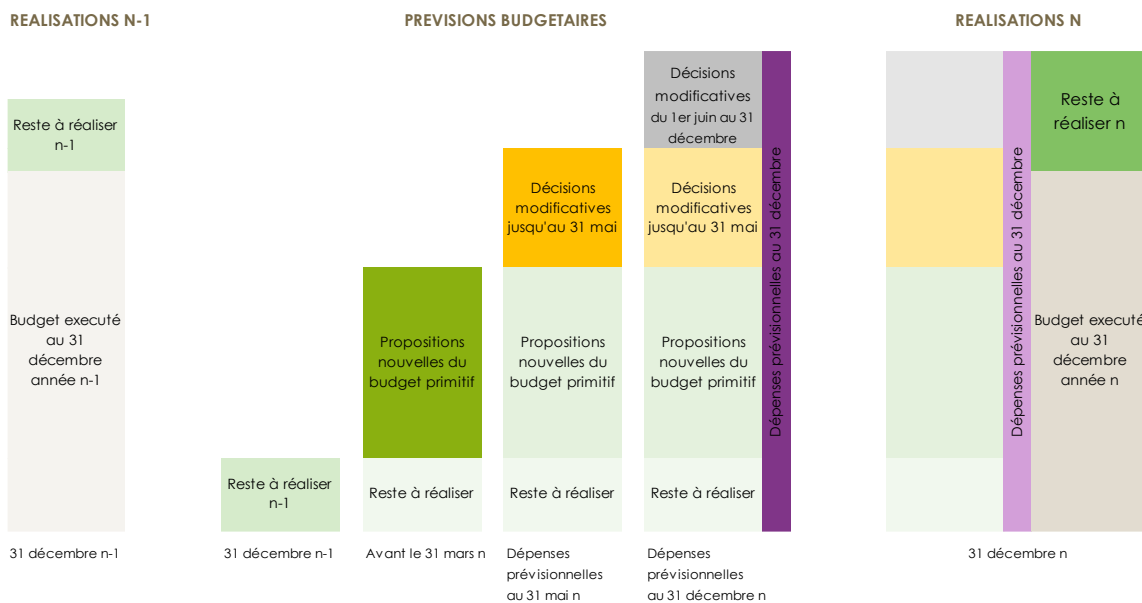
REALISATIONS N-1

PREVISIONS BUDGETAIRES

REALISATIONS N

Reste à réaliser n-1

Budget executé au 31 décembre année n-1

31 décembre n-1

Reste à réaliser n-1

31 décembre n-1

Propositions nouvelles du budget primitif

Reste à réaliser

Avant le 31 mars n

Décisions modificatives jusqu'au 31 mai

Propositions nouvelles du budget primitif

Reste à réaliser

Dépenses prévisionnelles au 31 mai n

Décisions modificatives du 1er juin au 31 décembre

Décisions modificatives jusqu'au 31 mai

Propositions nouvelles du budget primitif

Reste à réaliser

Dépenses prévisionnelles au 31 décembre

Dépenses prévisionnelles au 31 décembre n

Dépenses prévisionnelles au 31 décembre

Reste à réaliser n

Budget executé au 31 décembre année n

31 décembre n